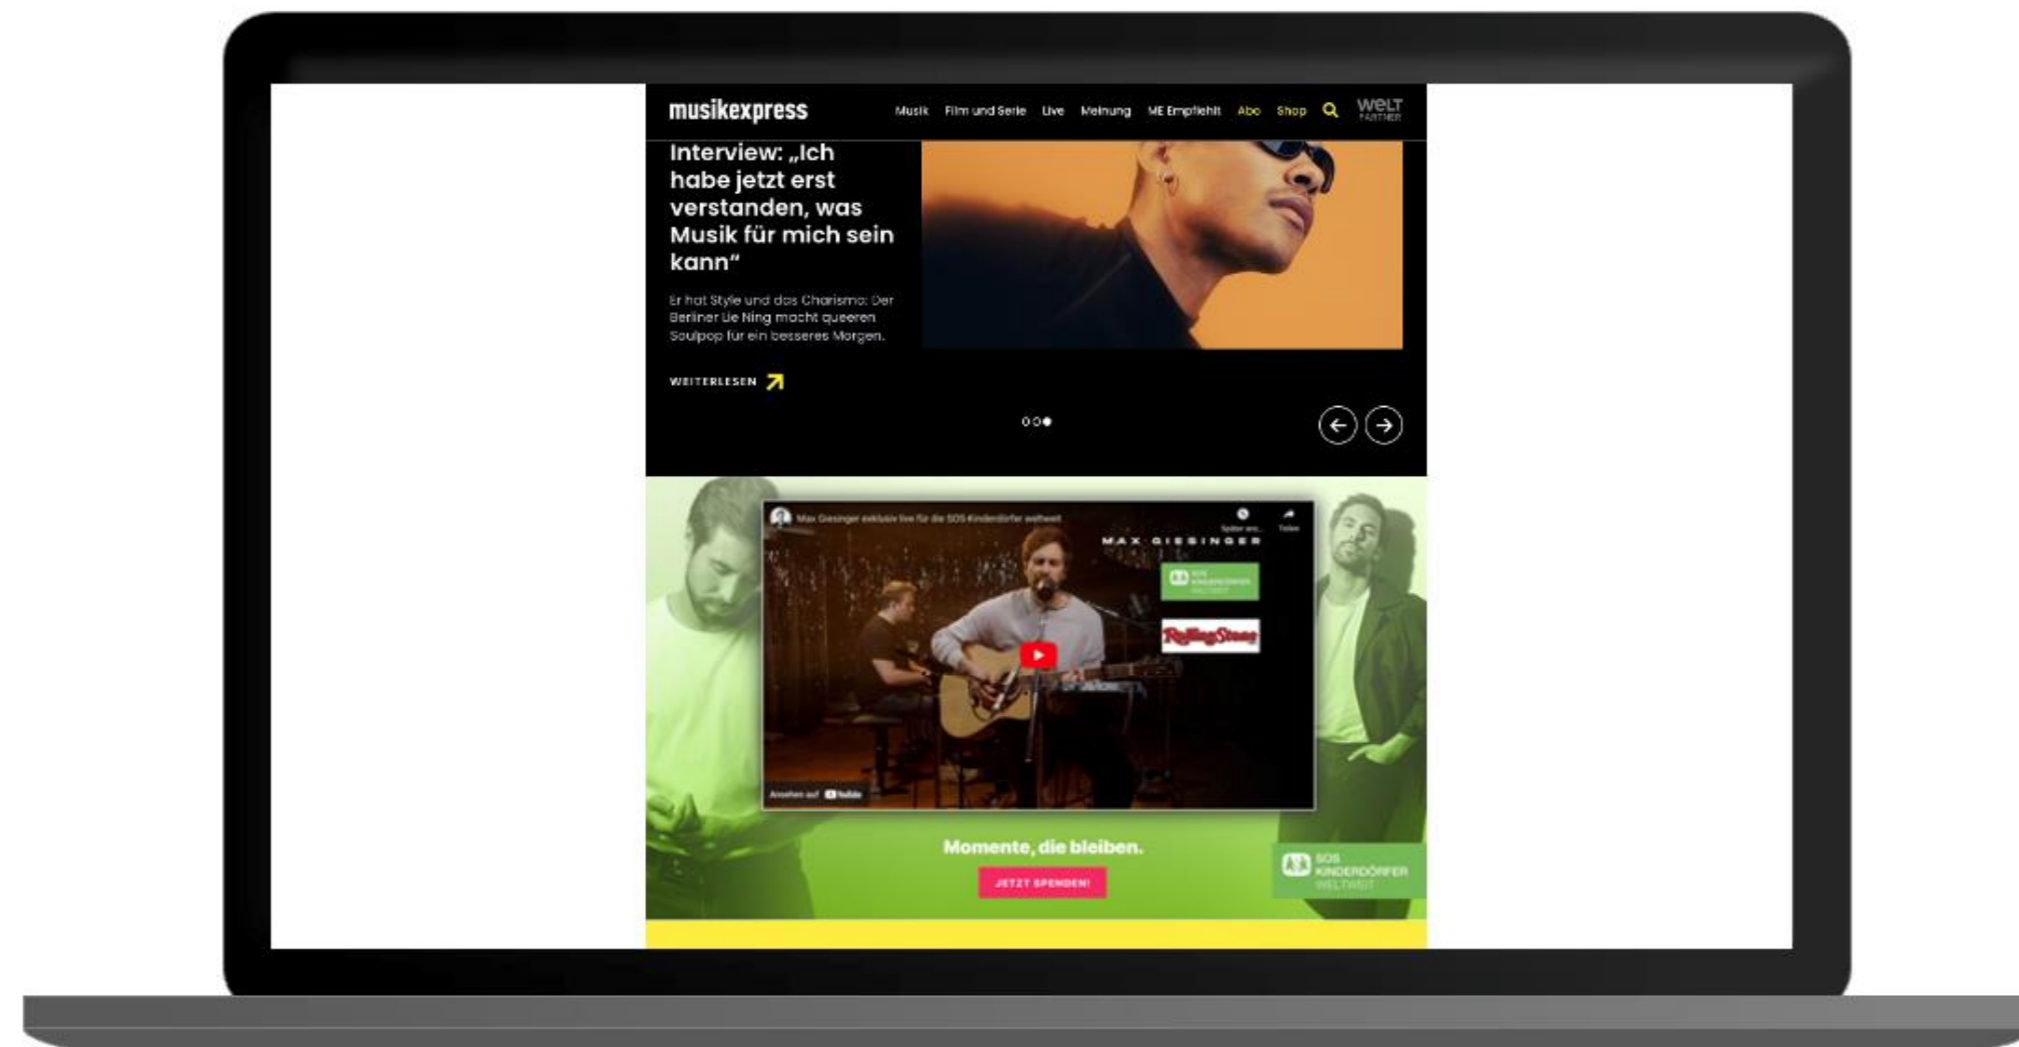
musikexpress

Musik Film und Serie Live Meinung ME Empfiehlt Abo Shop

WELT PARTNER

Interview: „Ich habe jetzt erst verstanden, was Musik für mich sein kann“

Er hat Style und das Charisma: Der Berliner Lie Ning macht queeren Soulpop für ein besseres Morgen.

WEITERLESEN

Max Giesinger exklusiv live für die SOS Kinderdörfer weltweit

Später ans... Teilen

MAX GIESINGER

SOS KINDERDÖRFER WELTWEIT

Rolling Stone

Ansehen auf YouTube

Momente, die bleiben.

JETZT SPENDEN!

SOS KINDERDÖRFER WELTWEIT